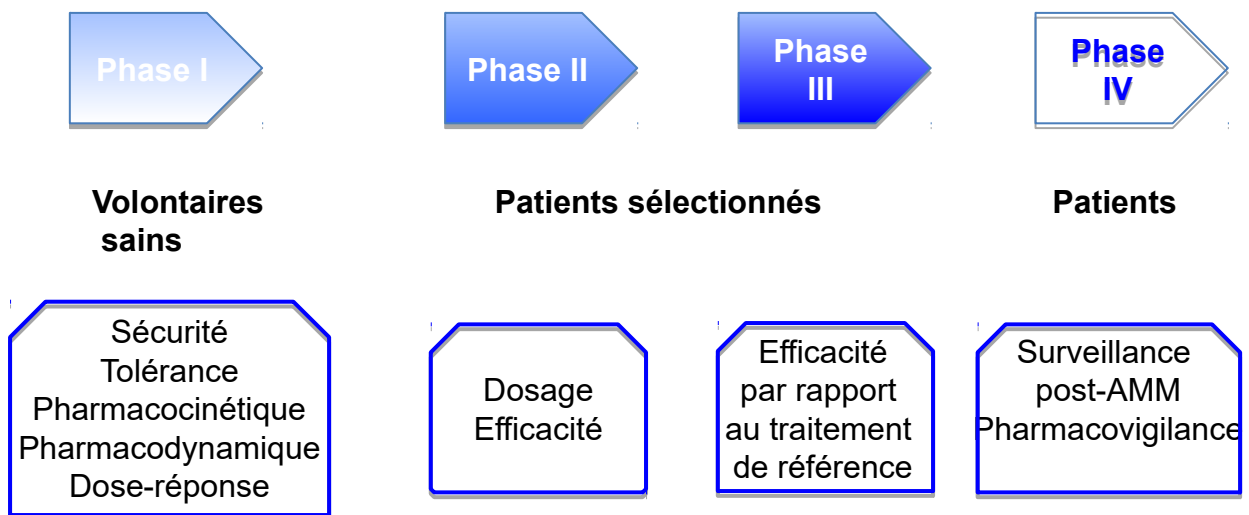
Phase I

Phase II

Phase III

Phase IV

Volontaires sains

Patients sélectionnés

Patients

Sécurité
Tolérance
Pharmacocinétique
Pharmacodynamique
Dose-réponse

Dosage
Efficacité

Efficacité
par rapport
au traitement
de référence

Surveillance
post-AMM
Pharmacovigilance